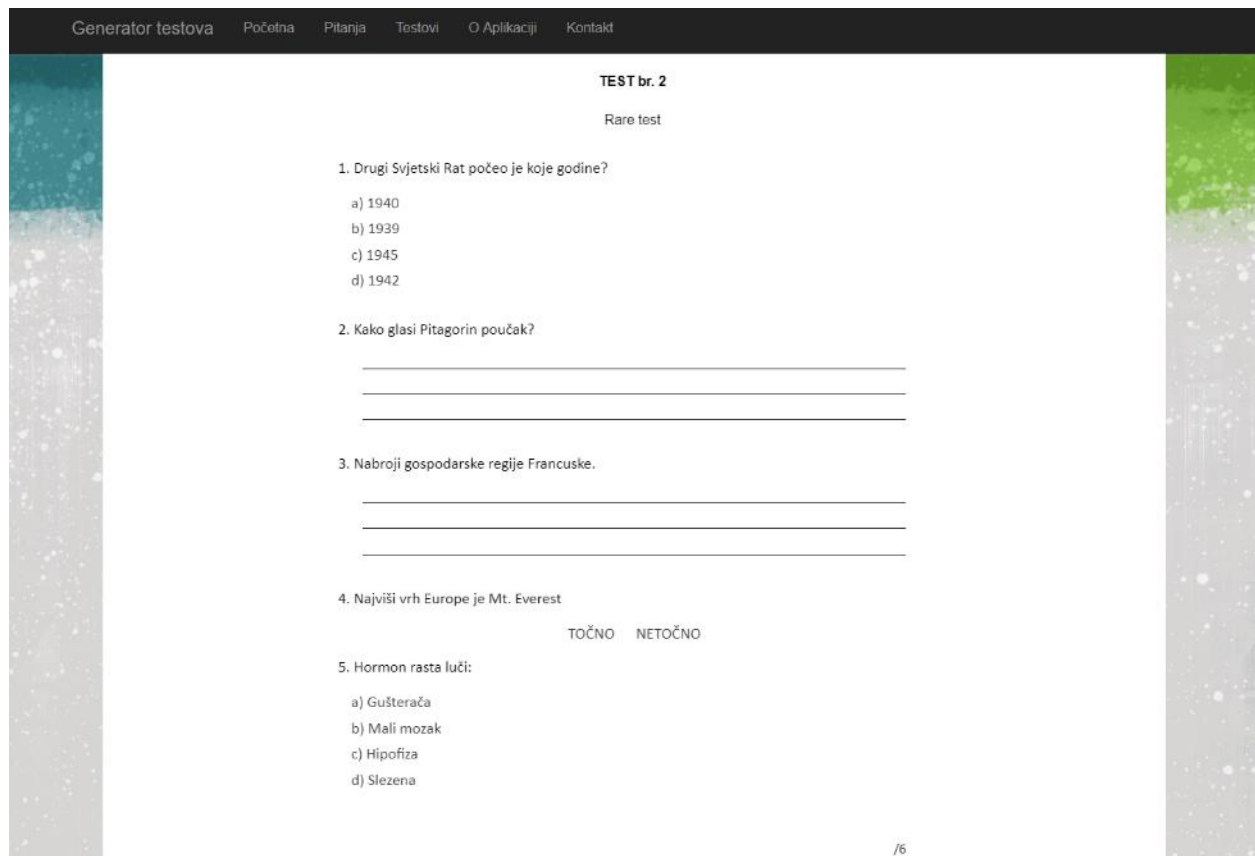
Generator testova Početna Pitanja Testovi O Aplikaciji Kontakt

TEST br. 2

Rare test

1. Drugi Svjetski Rat počeo je koje godine?

a) 1940
b) 1939
c) 1945
d) 1942

2. Kako glasi Pitagorin poučak?

3. Nabroji gospodarske regije Francuske.

4. Najviši vrh Europe je Mt. Everest

TOČNO NETOČNO

5. Hormon rasta luči:

a) Gušterača
b) Mali mozak
c) Hipofiza
d) Slezena

/6